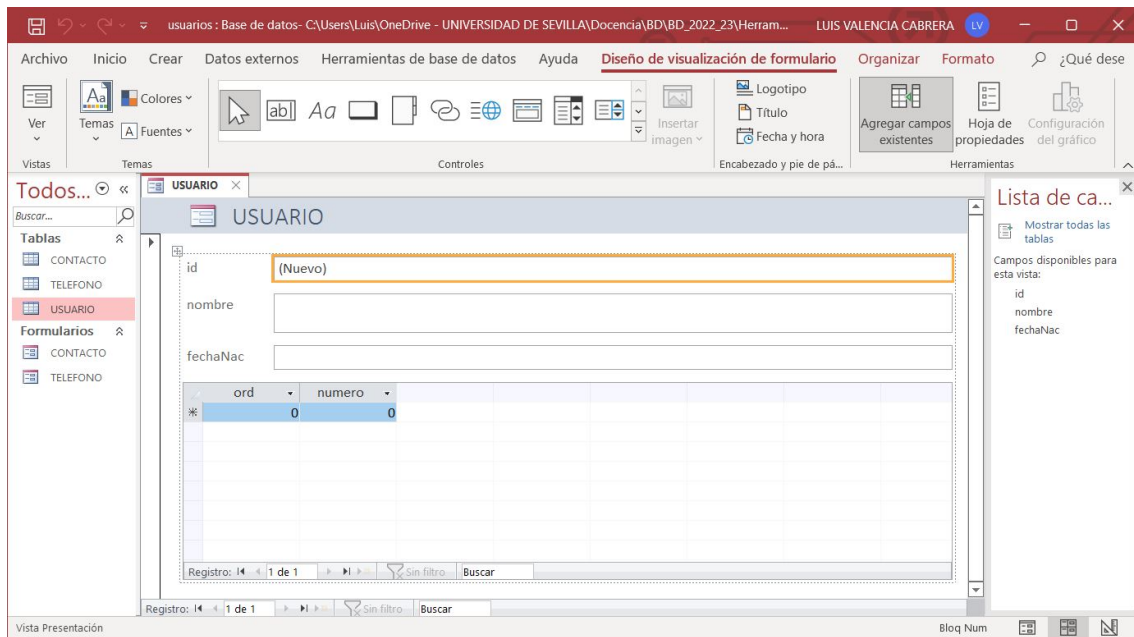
usuarios : Base de datos- C:\Users\Luis\OneDrive - UNIVERSIDAD DE SEVILLA\Docencia\BD\BD_2022_23\Herram... LUIS VALENCIA CABRERA LV

Archivo Inicio Crear Datos externos Herramientas de base de datos Ayuda Diseño de visualización de formulario Organizar Formato ¿Qué dese

Ver Temas Colores Fuentes Insertar imagen Logotipo Título Fecha y hora Agregar campos existentes Hoja de propiedades Configuración del gráfico

Vistas Temas Controles Encabezado y pie de pá... Herramientas

Todos... «
Buscar...
Tablas
CONTACTO
TELEFONO
USUARIO
Formularios
CONTACTO
TELEFONO

USUARIO

USUARIO

id (Nuevo)
nombre
fechaNac

| ord | numero |
|---|---|
| 0 | 0 |

Registro: 1 de 1 Sin filtro Buscar

Registro: 1 de 1 Sin filtro Buscar

Lista de ca...
Mostrar todas las tablas
Campos disponibles para esta vista:
id
nombre
fechaNac

Vista Presentación Bloq Num